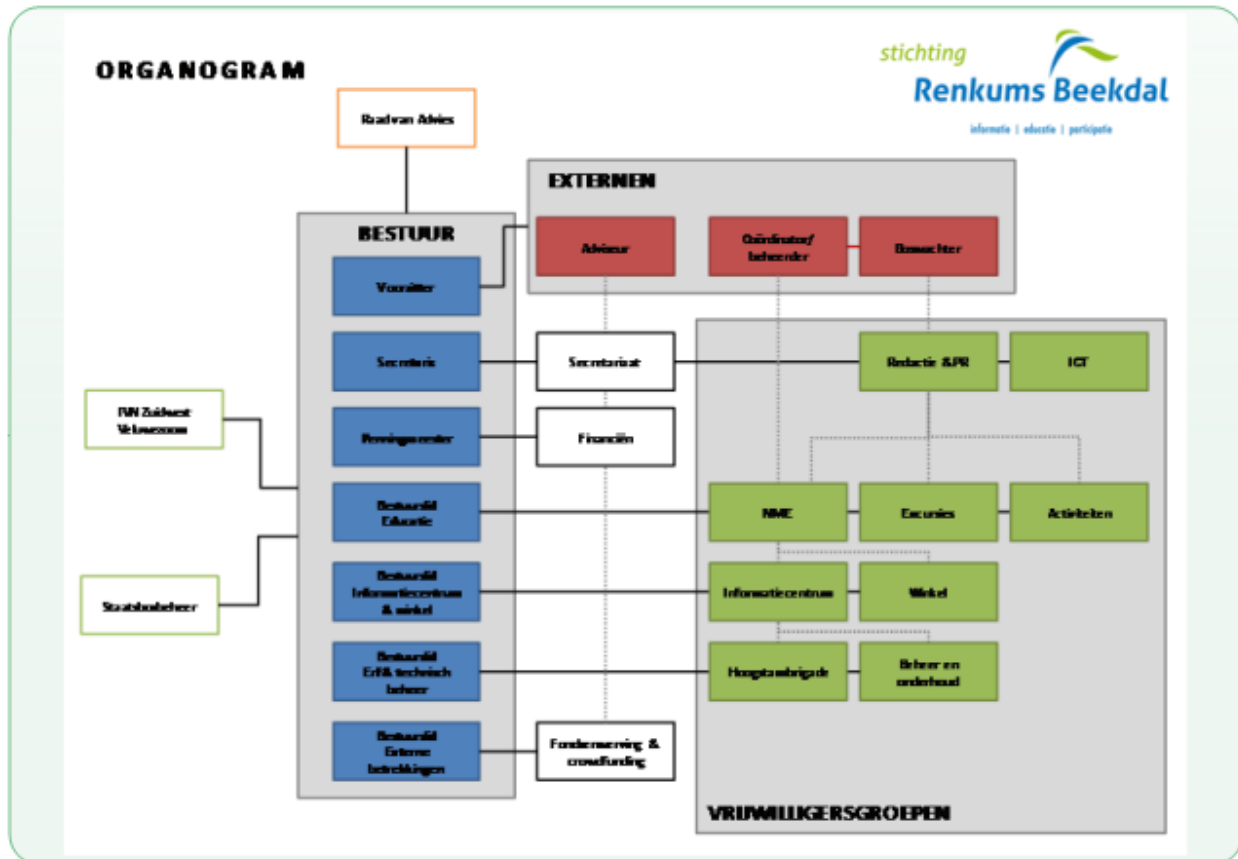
ORGANOGRAM

stichting Renkums Beekdal
informatie | educatie | participatie

Raad van Advies

EXTERNEN

Adviseur

Coördinator/ beheerder

Boswachter

BESTUUR

Voorzitter

Secretaris

Secretariaat

Redactie & PR

ICT

IVN Zuidwest Veluwezoom

Penningmeester

Financiën

Bestuurslid Educatie

NME

Excursies

Activiteiten

Staatsbosbeheer

Bestuurslid Informatiecentrum & winkel

Informatiecentrum

Winkel

Bestuurslid Erf & technisch beheer

Hoogstambrigade

Beheer en onderhoud

Bestuurslid Externe betrekkingen

Fondsenwerving & crowdfunding

VRIJWILLIGERSGROEPEN